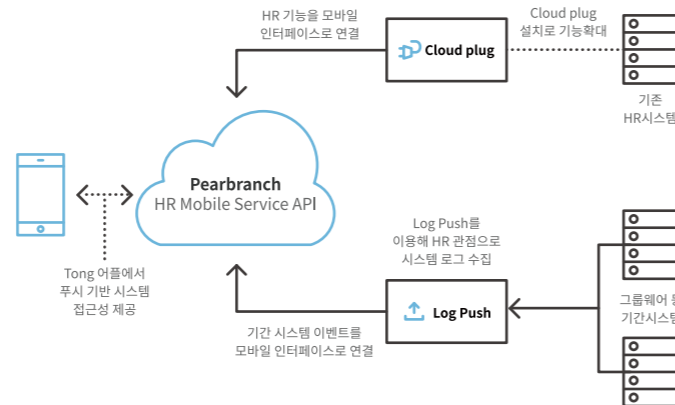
HR 기능을 모바일
인터페이스로 연결

Cloud plug

Cloud plug
설치로 기능확대

기존
HR시스

Pearbranch
HR Mobile Service API

Tong 어플에서
푸시 기반 시스템
접근성 제공

Log Push를
이용해 HR 관점으로
시스템 로그 수집

Log Push

기간 시스템 이벤트를
모바일 인터페이스로 연결

그룹웨어 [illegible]
기간시스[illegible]